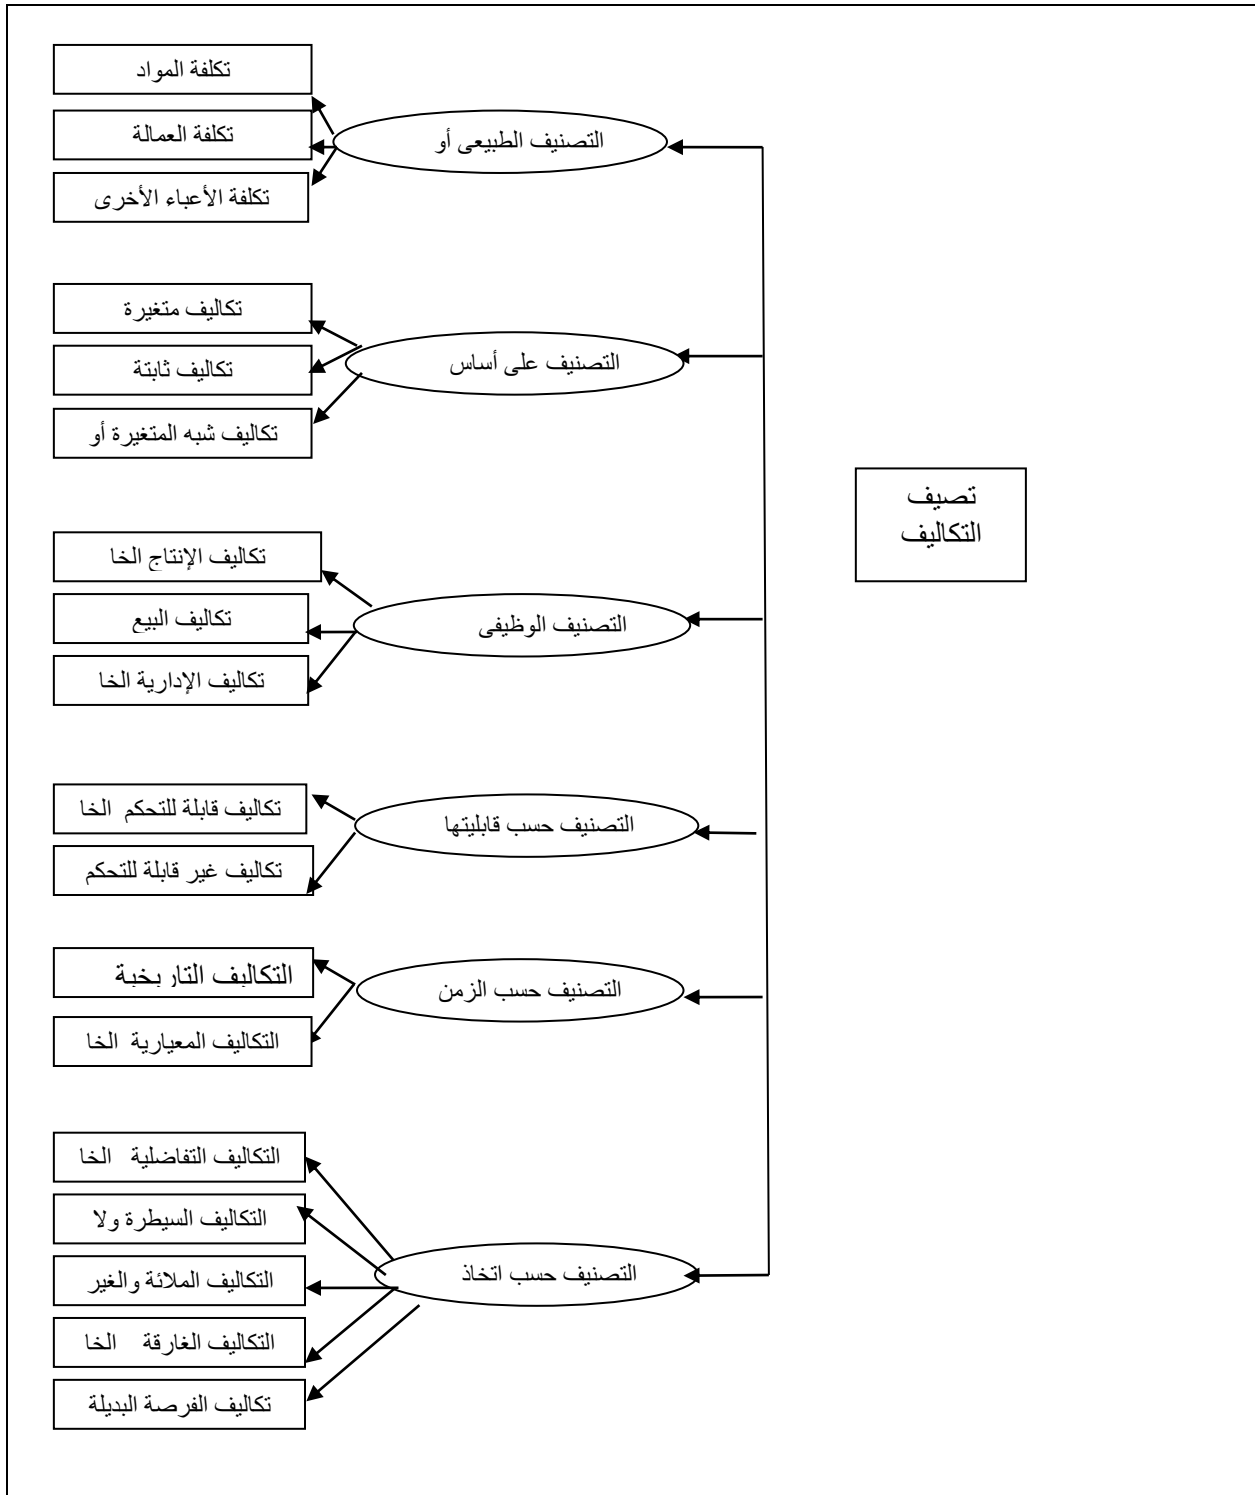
تصيف التكاليف

التصنيف الطبيعى أو

تكلفة المواد

تكلفة العمالة

تكلفة الأعباء الأخرى

التصنيف على أساس

تكاليف متغيرة

تكاليف ثابتة

تكاليف شبه المتغيرة أو

التصنيف الوظيفى

تكاليف الإنتاج الخا

تكاليف البيع

تكاليف الإدارية الخا

التصنيف حسب قابليتها

تكاليف قابلة للتحكم الخا

تكاليف غير قابلة للتحكم

التصنيف حسب الزمن

التكاليف التار بخبة

التكاليف المعيارية الخا

التصنيف حسب اتخاذ

التكاليف التفاضلية الخا

التكاليف السيطرة ولا

التكاليف الملائة والغير

التكاليف الغارقة الخا

تكاليف الفرصة البديلة